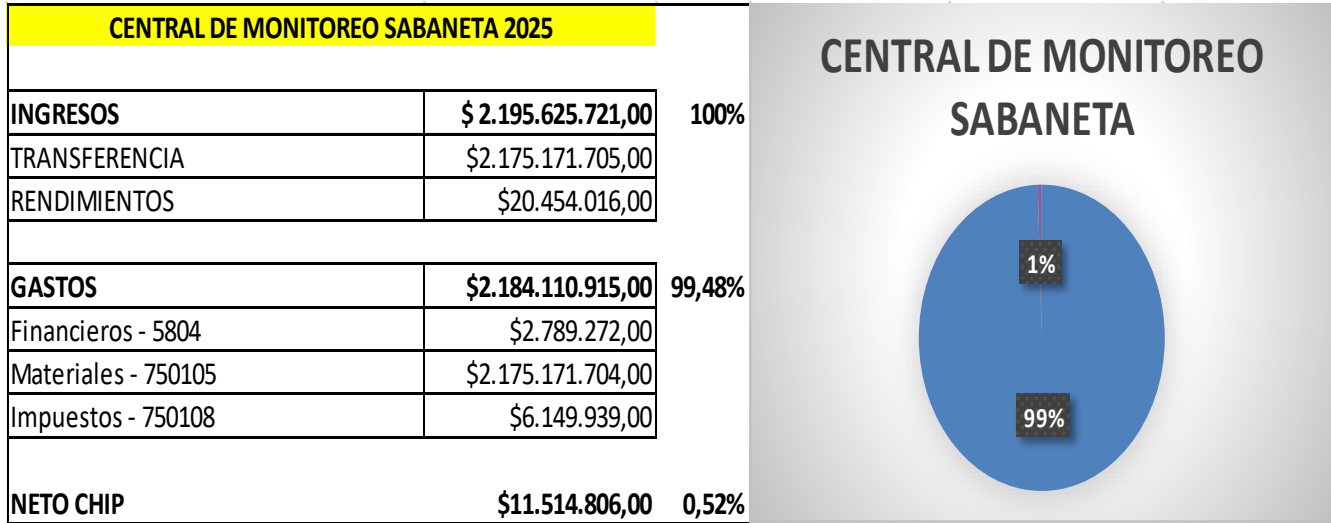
CENTRAL DE MONITOREO SABANETA 2025

| | | |
|---|---|---|
| INGRESOS | $ 2.195.625.721,00 | 100% |
| TRANSFERENCIA | $2.175.171.705,00 | |
| RENDIMIENTOS | $20.454.016,00 | |
| | | |
| GASTOS | $2.184.110.915,00 | 99,48% |
| Financieros - 5804 | $2.789.272,00 | |
| Materiales - 750105 | $2.175.171.704,00 | |
| Impuestos - 750108 | $6.149.939,00 | |
| | | |
| NETO CHIP | $11.514.806,00 | 0,52% |

CENTRAL DE MONITOREO SABANETA

1%

99%